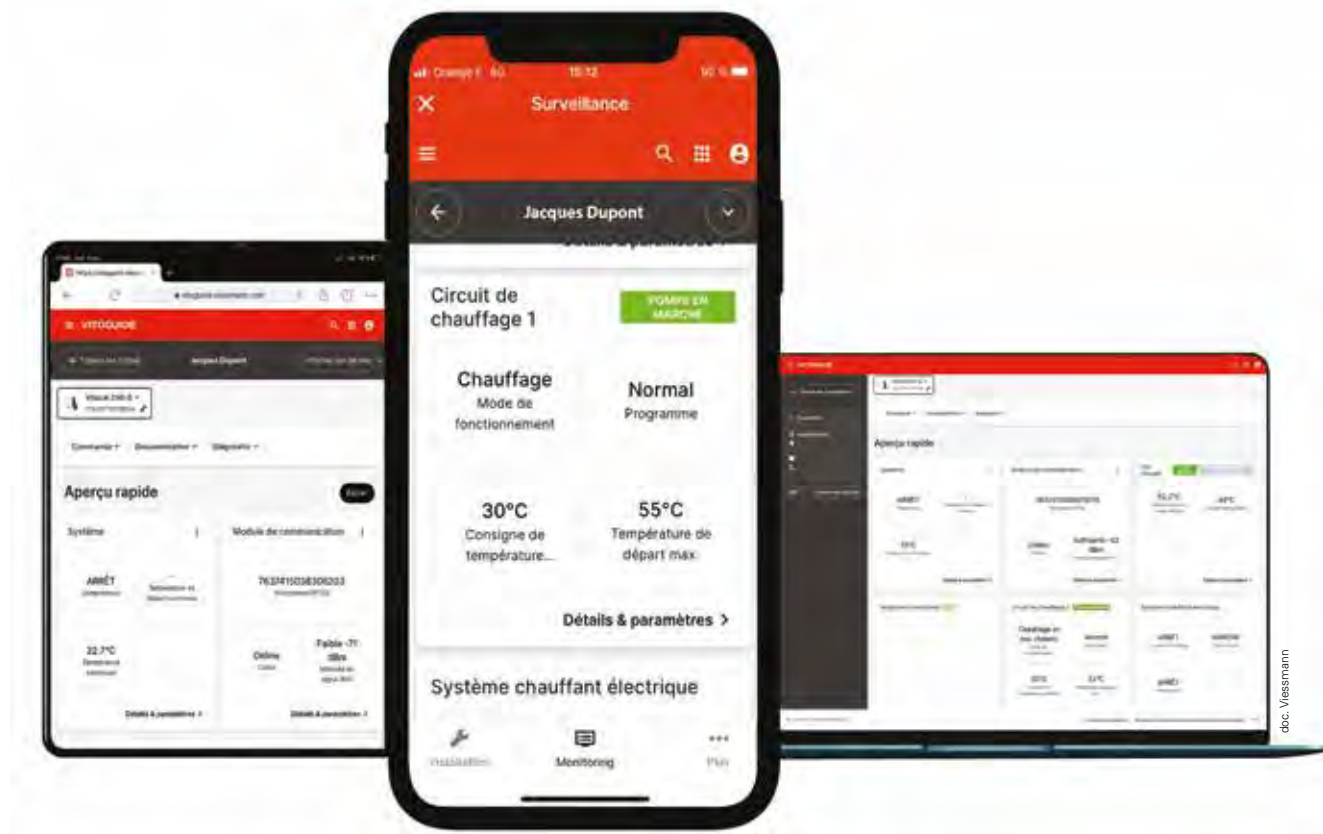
Orange F 4G 15:12 90 %

Surveillance

Jacques Dupont

Détails & paramètres

Circuit de chauffage 1

POMPE EN MARCHE

Chauffage
Mode de fonctionnement

Normal
Programme

30°C
Consigne de température...

55°C
Température de départ max.

Détails & paramètres >

Système chauffant électrique

Installation

Monitoring

Plus

VITOGUIDE

Jacques Dupont

Commande Documentation Diagnostic

Aperçu rapide

Système

Module de communication

ARRÊT

7637415038306203

22.7°C

Online

Faible -71 dBm

Détails & paramètres >

Détails & paramètres >

Aperçu rapide

ARRÊT

55.2°C

Détails & paramètres

Circuit de chauffage 1

ARRÊT

MARCHE

doc. Viessmann